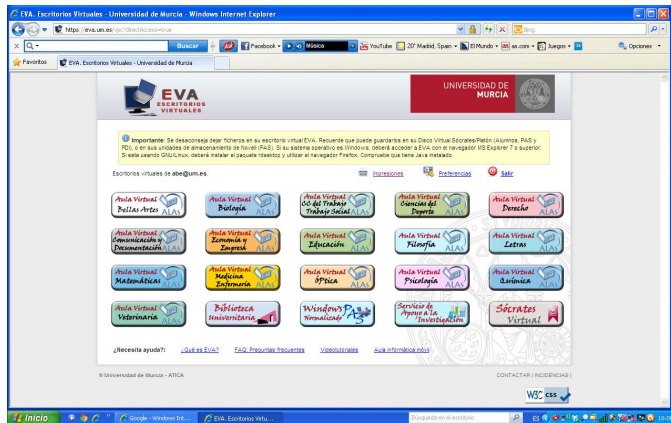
EVA. Escritorios Virtuales - Universidad de Murcia - Windows Internet Explorer

https://eva.um.es/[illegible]

Buscar

Facebook

Música

YouTube

20° Madrid, Spain

El Mundo

as.com

Juegos

Opciones

Favoritos

EVA. Escritorios Virtuales - Universidad de Murcia

EVA ESCRITORIOS VIRTUALES

UNIVERSIDAD DE MURCIA

Importante: Se desaconseja dejar ficheros en su escritorio virtual EVA. Recuerde que puede guardarlos en su Disco Virtual Sócrates/Platón (Alumnos, PAS y PDI), o en sus unidades de almacenamiento de Novell (PAS). Si su sistema operativo es Windows, deberá acceder a EVA con el navegador MS Explorer 7 o superior. Si esta usando GNU/Linux, deberá instalar el paquete rdesktop y utilizar el navegador Firefox. Compruebe que tiene Java instalado.

Escritorios virtuales de abe@um.es.

Impresiones

Preferencias

Salir

| Aula Virtual Bellas Artes ALAs | Aula Virtual Biología ALAs | Aula Virtual CC del Trabajo Trabajo Social ALAs | Aula Virtual Ciencias del Deporte ALAs | Aula Virtual Derecho ALAs |
|---|---|---|---|---|
| Aula Virtual Comunicación y Documentación ALAs | Aula Virtual Economía y Empresa ALAs | Aula Virtual Educación ALAs | Aula Virtual Filosofía ALAs | Aula Virtual Letras ALAs |
| Aula Virtual Matemáticas ALAs | Aula Virtual Medicina Enfermería ALAs | Aula Virtual Óptica ALAs | Aula Virtual Psicología ALAs | Aula Virtual Química ALAs |
| Aula Virtual Veterinaria ALAs | Biblioteca universitaria | Windows Normalizado PAS | Servicio de Apoyo a la Investigación | Sócrates Virtual |

¿Necesita ayuda?: ¿Qué es EVA? FAQ: Preguntas frecuentes Videotutoriales Aula informática móvil

© Universidad de Murcia - ATICA

CONTACTAR | INCIDENCIAS |

W3C css

Inicio

Google - Windows Int...

EVA. Escritorios Virtu...

Búsqueda en el escritorio

ES

16:0